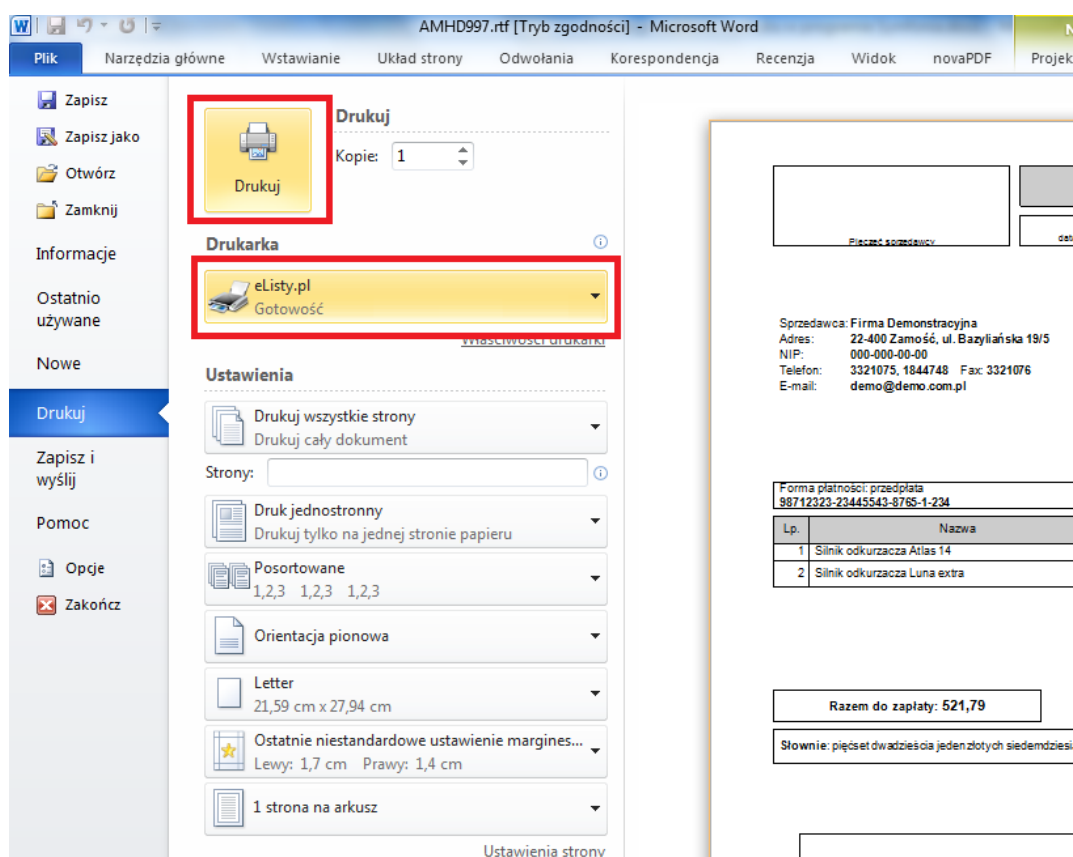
AMHD997.rtf [Tryb zgodności] - Microsoft Word

Plik | Narzędzia główne | Wstawianie | Układ strony | Odwołania | Korespondencja | Recenzja | Widok | novaPDF | Projek

Zapisz
Zapisz jako
Otwórz
Zamknij
Informacje
Ostatnio używane
Nowe
Drukuj
Zapisz i wyślij
Pomoc
Opcje
Zakończ

Drukuj
Drukuj
Kopie: 1

Drukarka
eListy.pl
Gotowość
Właściwości drukarki

Ustawienia
Drukuj wszystkie strony
Drukuj cały dokument
Strony:
Druk jednostronny
Drukuj tylko na jednej stronie papieru
Posortowane
1,2,3 1,2,3 1,2,3
Orientacja pionowa
Letter
21,59 cm x 27,94 cm
Ostatnie niestandardowe ustawienie margines...
Lewy: 1,7 cm Prawy: 1,4 cm
1 strona na arkusz
Ustawienia strony

Pieczęć sprzedawcy

Sprzedawca: Firma Demonstracyjna
Adres: 22-400 Zamość, ul. Bazyliańska 19/5
NIP: 000-000-00-00
Telefon: 3321075, 1844748 Fax: 3321076
E-mail: demo@demo.com.pl

Forma płatności: przedpłata
98712323-23445543-8765-1-234

| Lp. | Nazwa |
|---|---|
| 1 | Silnik odkurzacza Atlas 14 |
| 2 | Silnik odkurzacza Luna extra |

Razem do zapłaty: 521,79

Słownie: pięćset dwadzieścia jeden złotych siedemdziesi